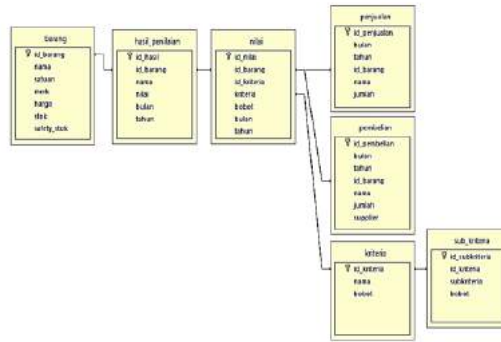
barang
id_barang
nama
satuan
merk
harga
stok
safety_stok

hasil_penilaian
id_hasil
id_barang
nama
nilai
bulan
tahun

nilai
id_nilai
id_barang
id_kriteria
kriteria
bobot
bulan
tahun

penjualan
id_penjualan
bulan
tahun
id_barang
nama
jumlah

pembelian
id_pembelian
bulan
tahun
id_barang
nama
jumlah
supplier

kriteria
id_kriteria
nama
bobot

sub_kriteria
id_subkriteria
id_kriteria
subkriteria
bobot